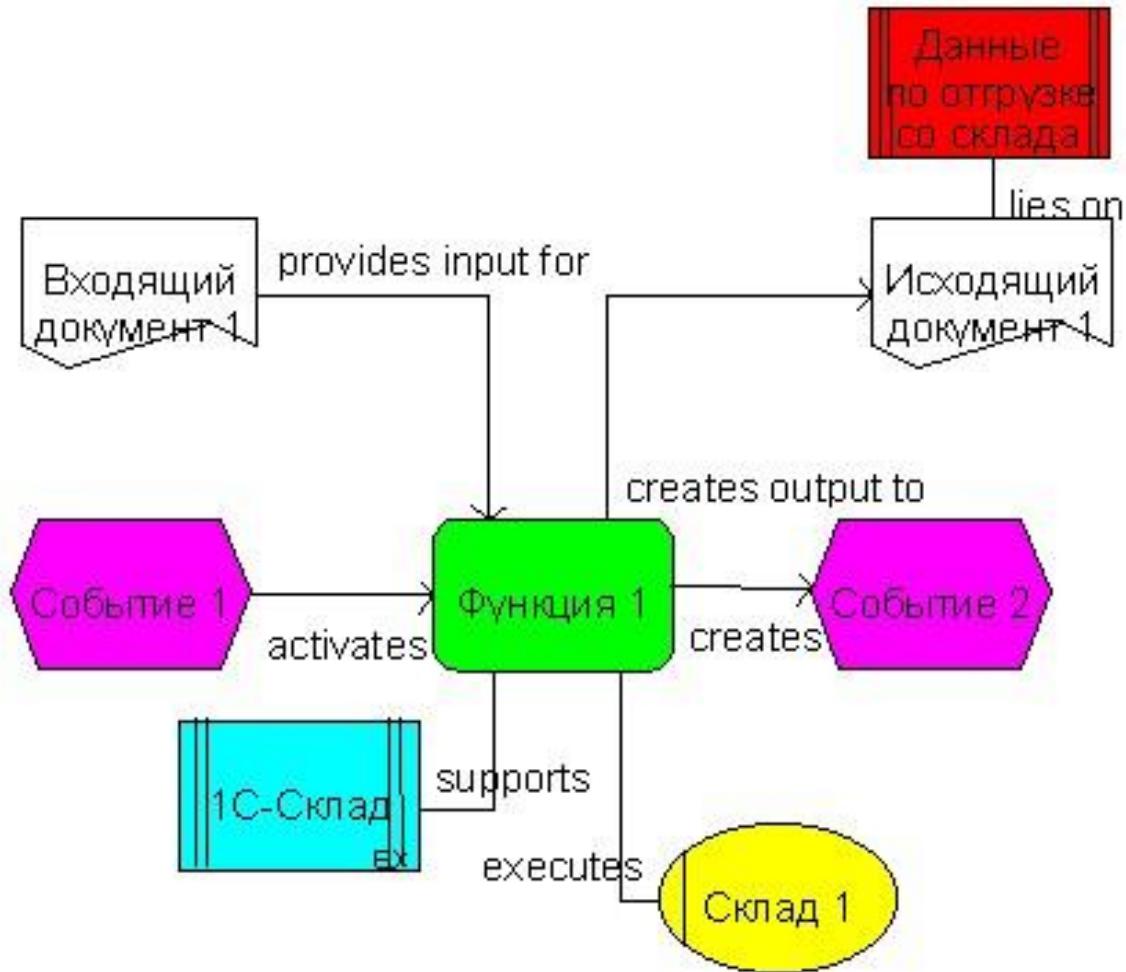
Данные по отгрузке со склада

lies on

Входящий документ 1

provides input for

Исходящий документ 1

creates output to

Событие 1

activates

Фунция 1

creates

Событие 2

1С-Склад

ex

supports

executes

Склад 1